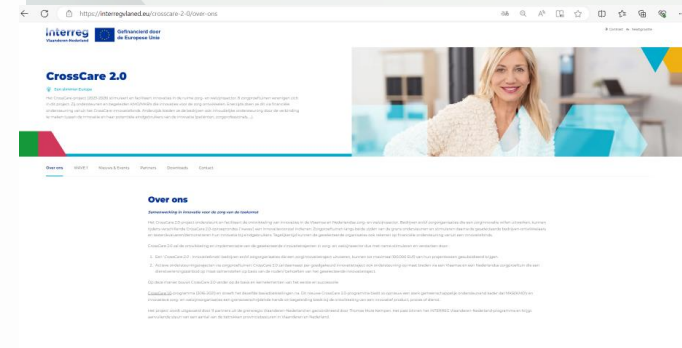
https://interregvlaned.eu/crosscare-2-0/over-ons

Interreg Vlaanderen-Nederland

Gefinancierd door de Europese Unie

CrossCare 2.0

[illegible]

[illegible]

Over ons

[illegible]

Nieuws & Events

Partners

Downloads

Contact

Over ons

Samenwerking in innovatie voor de zorg van de toekomst

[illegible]

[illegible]

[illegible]

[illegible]

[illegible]

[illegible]

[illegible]